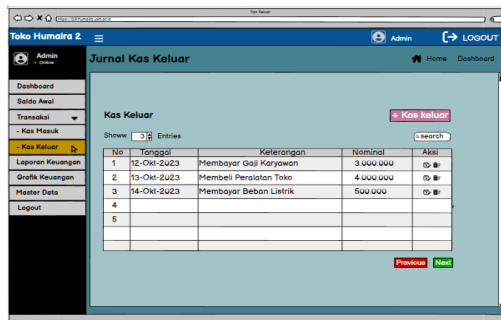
Kas Keluar
http://tokohumaira2.com

Toko Humaira 2
Admin
LOGOUT
Admin
• Online
Jurnal Kas Keluar
Home
Dashboard
Dashboard
Saldo Awal
Transaksi
- Kas Masuk
- Kas Keluar
Laporan Keuangan
Grafik Keuangan
Master Data
Logout

Kas Keluar
+ Kas keluar
Showw 3 Entries
search

| No | Tanggal | Keterangan | Nominal | Aksi |
|---|---|---|---|---|
| 1 | 12-Okt-2023 | Membayar Gaji Karyawan | 3.000.000 | |
| 2 | 13-Okt-2023 | Membeli Peralatan Toko | 4.000.000 | |
| 3 | 14-Okt-2023 | Membayar Beban Listrik | 500.000 | |
| 4 | | | | |
| 5 | | | | |
| | | | | |

Previous
Next